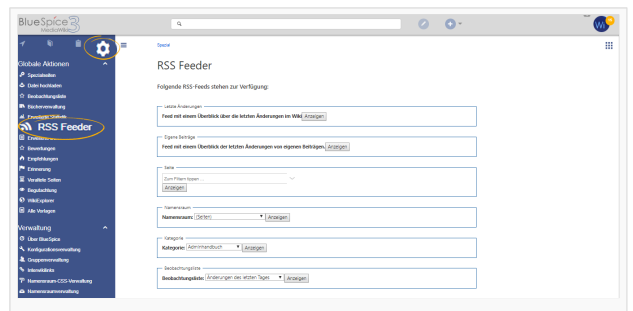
BlueSpice 3
MediaWiki

Globale Aktionen
Spezialseiten
Datei hochladen
Beobachtungsliste
Büchervernwaltung
Erweiterte Statistik
RSS Feeder
Erinnerungen
Bewertungen
Empfehlungen
Erinnerung
Verwaiste Seiten
Begutachtung
WikiExplorer
Alle Vorlagen

Verwaltung
Über BlueSpice
Konfigurationsverwaltung
Gruppenverwaltung
Interwikilinks
Namensraum-CSS-Verwaltung
Namensraumverwaltung

Spezial

RSS Feeder

Folgende RSS-Feeds stehen zur Verfügung:

Letzte Änderungen
Feed mit einem Überblick über die letzten Änderungen im Wiki Anzeigen

Eigene Beiträge
Feed mit einem Überblick der letzten Änderungen von eigenen Beiträgen. Anzeigen

Seite
Zum Filtern tippen ...
Anzeigen

Namensraum
Namensraum: (Seiten) Anzeigen

Kategorie
Kategorie: Adminhandbuch Anzeigen

Beobachtungsliste
Beobachtungsliste: Änderungen des letzten Tages Anzeigen